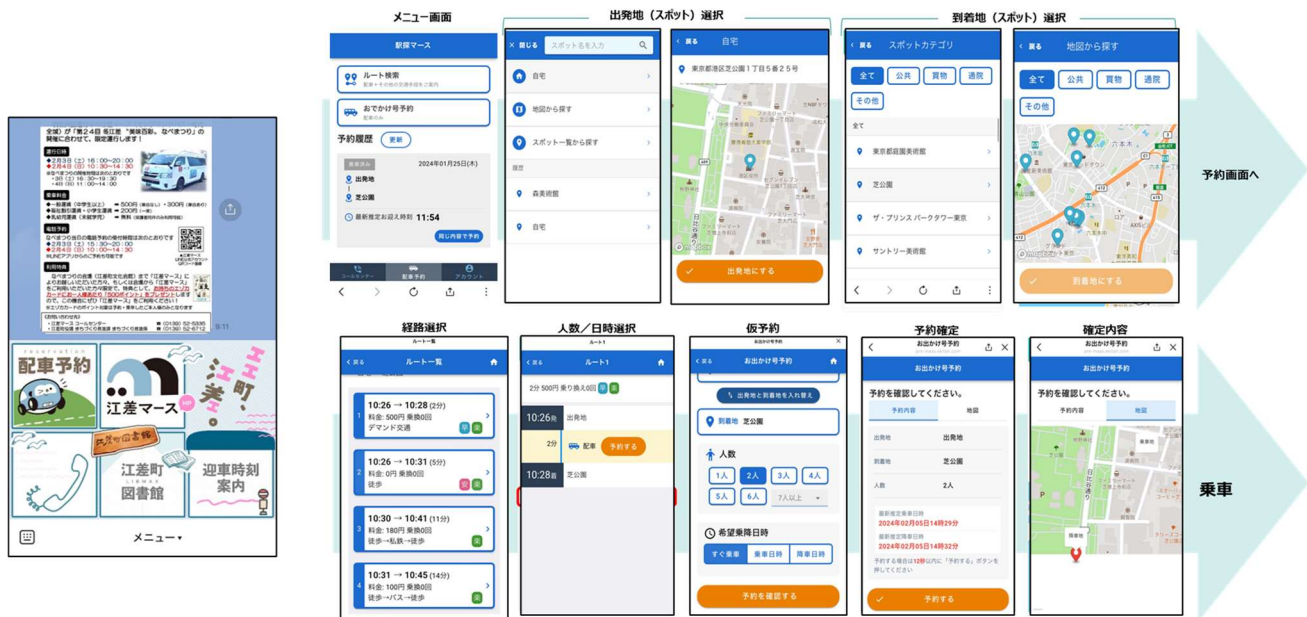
全域)が「第24回 冬江差"美味百彩。なべまつり」の開催に合わせて、臨定運行します!

運行日時
●2月3日(土)16:00~20:00
●2月4日(日)10:30~14:30

乗車料金
●一般乗車(中学生以上) 500円
●低運賃乗車・小学生乗車 200円
●乳幼児乗車(未就学児) 無料

電話予約

利用特典

お問い合わせ先

9:11

配車予約
江差マース
江差町、江差。
江差町図書館
迎車時刻案内

メニュー▾

メニュー画面

駅探マース
ルート検索
おでかけ号予約
予約履歴 更新
2024年01月25日(木)
出発地
芝公園
最新推定お迎え時刻 11:54
同じ内容で予約

出発地(スポット)選択

× 閉じる スポットを入力
自宅
地図から探す
スポット一覧から探す
履歴
森美術館
自宅

< 戻る 自宅
東京都港区芝公園1丁目5番25号
出発地にする

到着地(スポット)選択

< 戻る スポットカテゴリ
全て 公共 買物 通院
その他
全て
東京都庭園美術館
芝公園
ザ・プリンス パークタワー東京
サントリー美術館

< 戻る 地図から探す
全て 公共 買物 通院
その他
到着地にする

予約画面へ

経路選択

< 戻る ルート一覧
1 10:26 → 10:28 (2分) 料金: 500円 乗換0回 デマンド交通
2 10:26 → 10:31 (5分) 料金: 0円 乗換0回 徒歩
3 10:30 → 10:41 (11分) 料金: 180円 乗換0回 徒歩→私鉄→徒歩
4 10:31 → 10:45 (14分) 料金: 100円 乗換0回 徒歩→バス→徒歩

人数/日時選択

< 戻る ルート1
2分 500円 乗り換え0回
10:26発 出発地
2分 配車 予約する
10:28着 芝公園

仮予約

< 戻る お出かけ号予約
出発地と到着地を入れ替え
到着地 芝公園
人数
1人 2人 3人 4人
5人 6人 7人以上
希望乗降日時
すぐ乗車 乗車日時 降車日時
予約を確認する

予約確定

お出かけ号予約
予約を確認してください。
予約内容 地図
出発地 出発地
到着地 芝公園
人数 2人
最新推定乗車日時 2024年02月05日14時29分
最新推定降車日時 2024年02月05日14時32分
予約する

確定内容

お出かけ号予約
予約を確認してください。
予約内容 地図

乗車